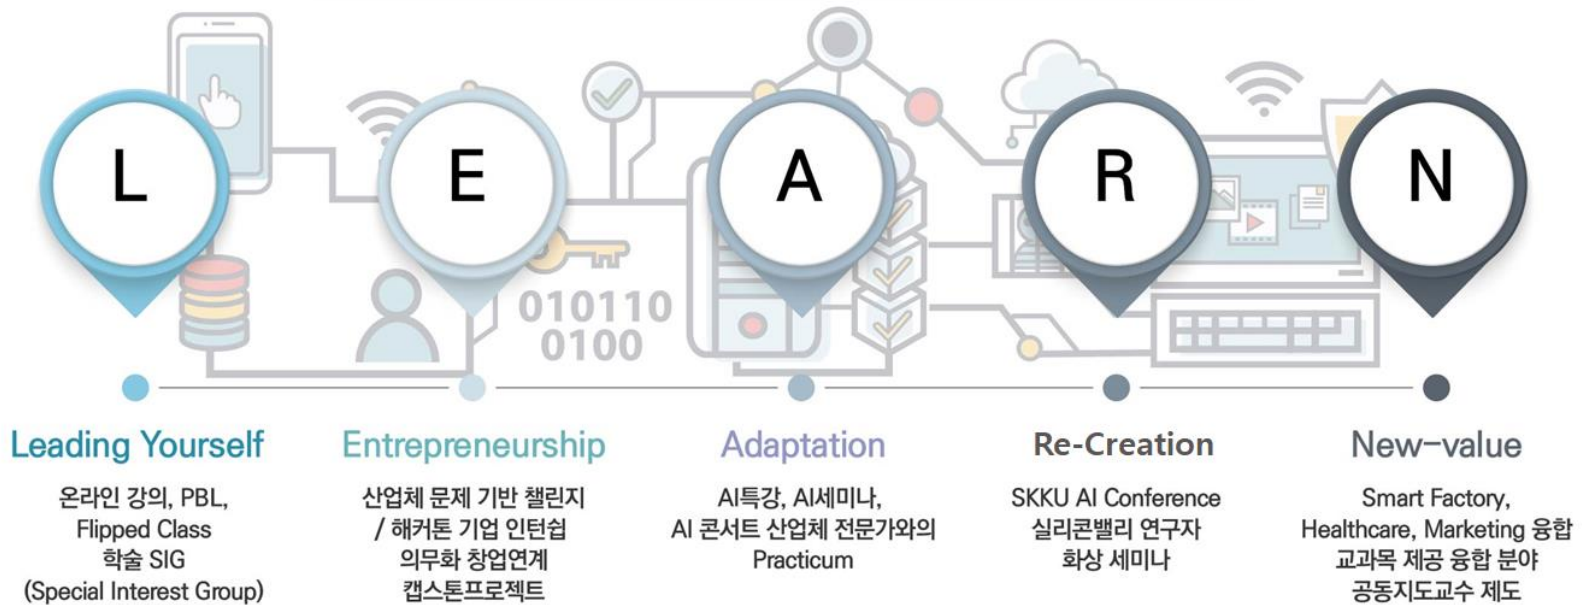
L

E

A

R

N

010110
0100

Leading Yourself
온라인 강의, PBL, Flipped Class 학술 SIG (Special Interest Group)

Entrepreneurship
산업체 문제 기반 챌린지 / 해커톤 기업 인턴쉽 의무화 창업연계 캡스톤프로젝트

Adaptation
AI특강, AI세미나, AI 콘서트 산업체 전문가와의 Practicum

Re-Creation
SKKU AI Conference 실리콘밸리 연구자 화상 세미나

New-value
Smart Factory, Healthcare, Marketing 융합 교과목 제공 융합 분야 공동지도교수 제도